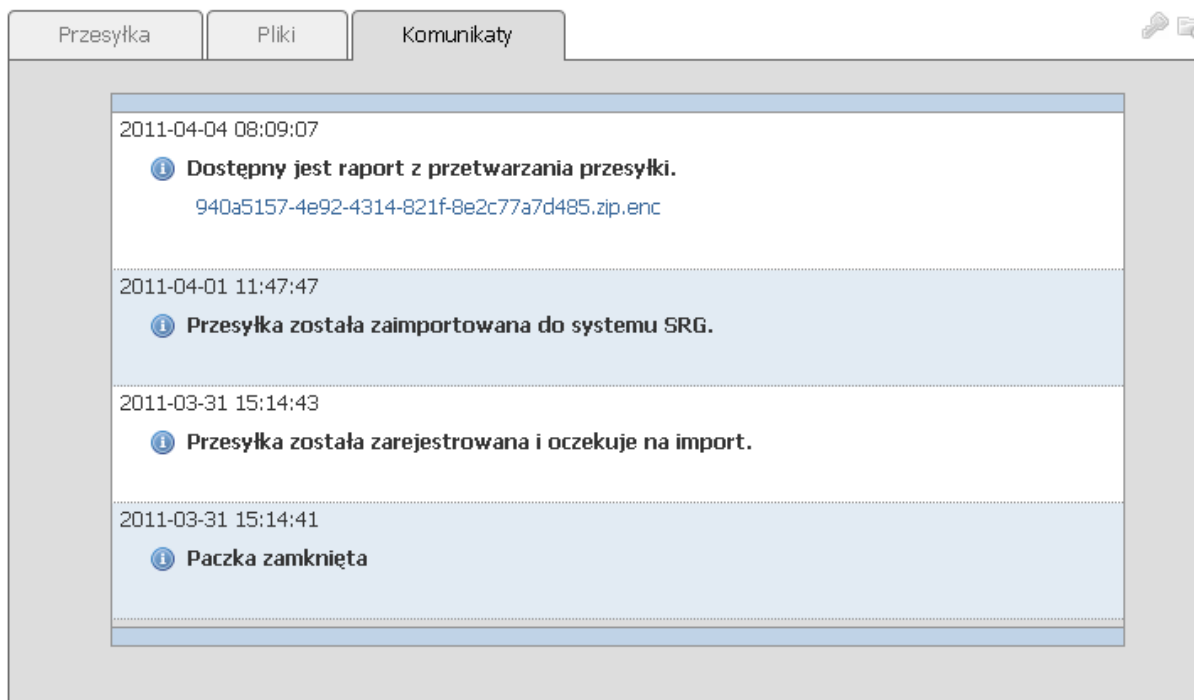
Przesyłka Pliki Komunikaty

2011-04-04 08:09:07

Dostępny jest raport z przetwarzania przesyłki.

940a5157-4e92-4314-821f-8e2c77a7d485.zip.enc

2011-04-01 11:47:47

Przesyłka została zaimportowana do systemu SRG.

2011-03-31 15:14:43

Przesyłka została zarejestrowana i oczekuje na import.

2011-03-31 15:14:41

Paczka zamknięta